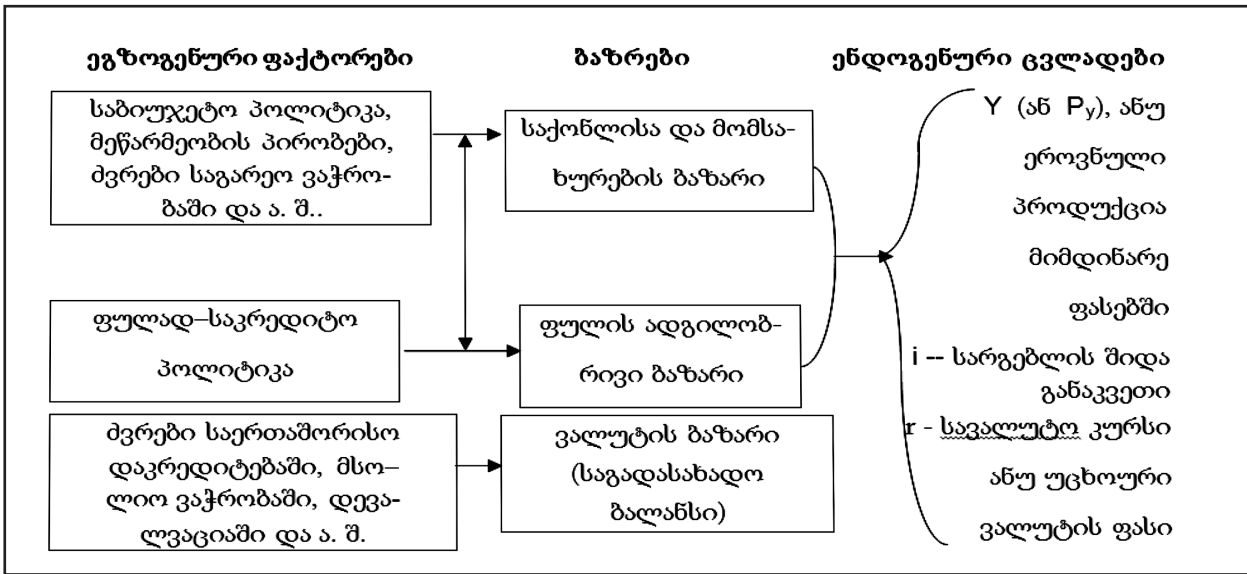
ეგზოგენური ფაქტორები

საბიუჯეტო პოლიტიკა, მეწარმეობის პირობები, ძვრები საგარეო ვაჭრობაში და ა. შ..

ფულად–საკრედიტო პოლიტიკა

ძვრები საერთაშორისო დაკრედიტებაში, მსოფლიო ვაჭრობაში, დევალვაციაში და ა. შ.

ბაზრები

საქონლისა და მომსახურების ბაზარი

ფულის ადგილობრივი ბაზარი

ვალუტის ბაზარი (საგადასახადო ბალანსი)

ენდოგენური ცვლადები

Y (ან $P_y$), ანუ ეროვნული პროდუქცია მიმდინარე ფასებში

i -- სარგებლის შიდა განაკვეთი

r - სავალუტო კურსი ანუ უცხოური ვალუტის ფასი